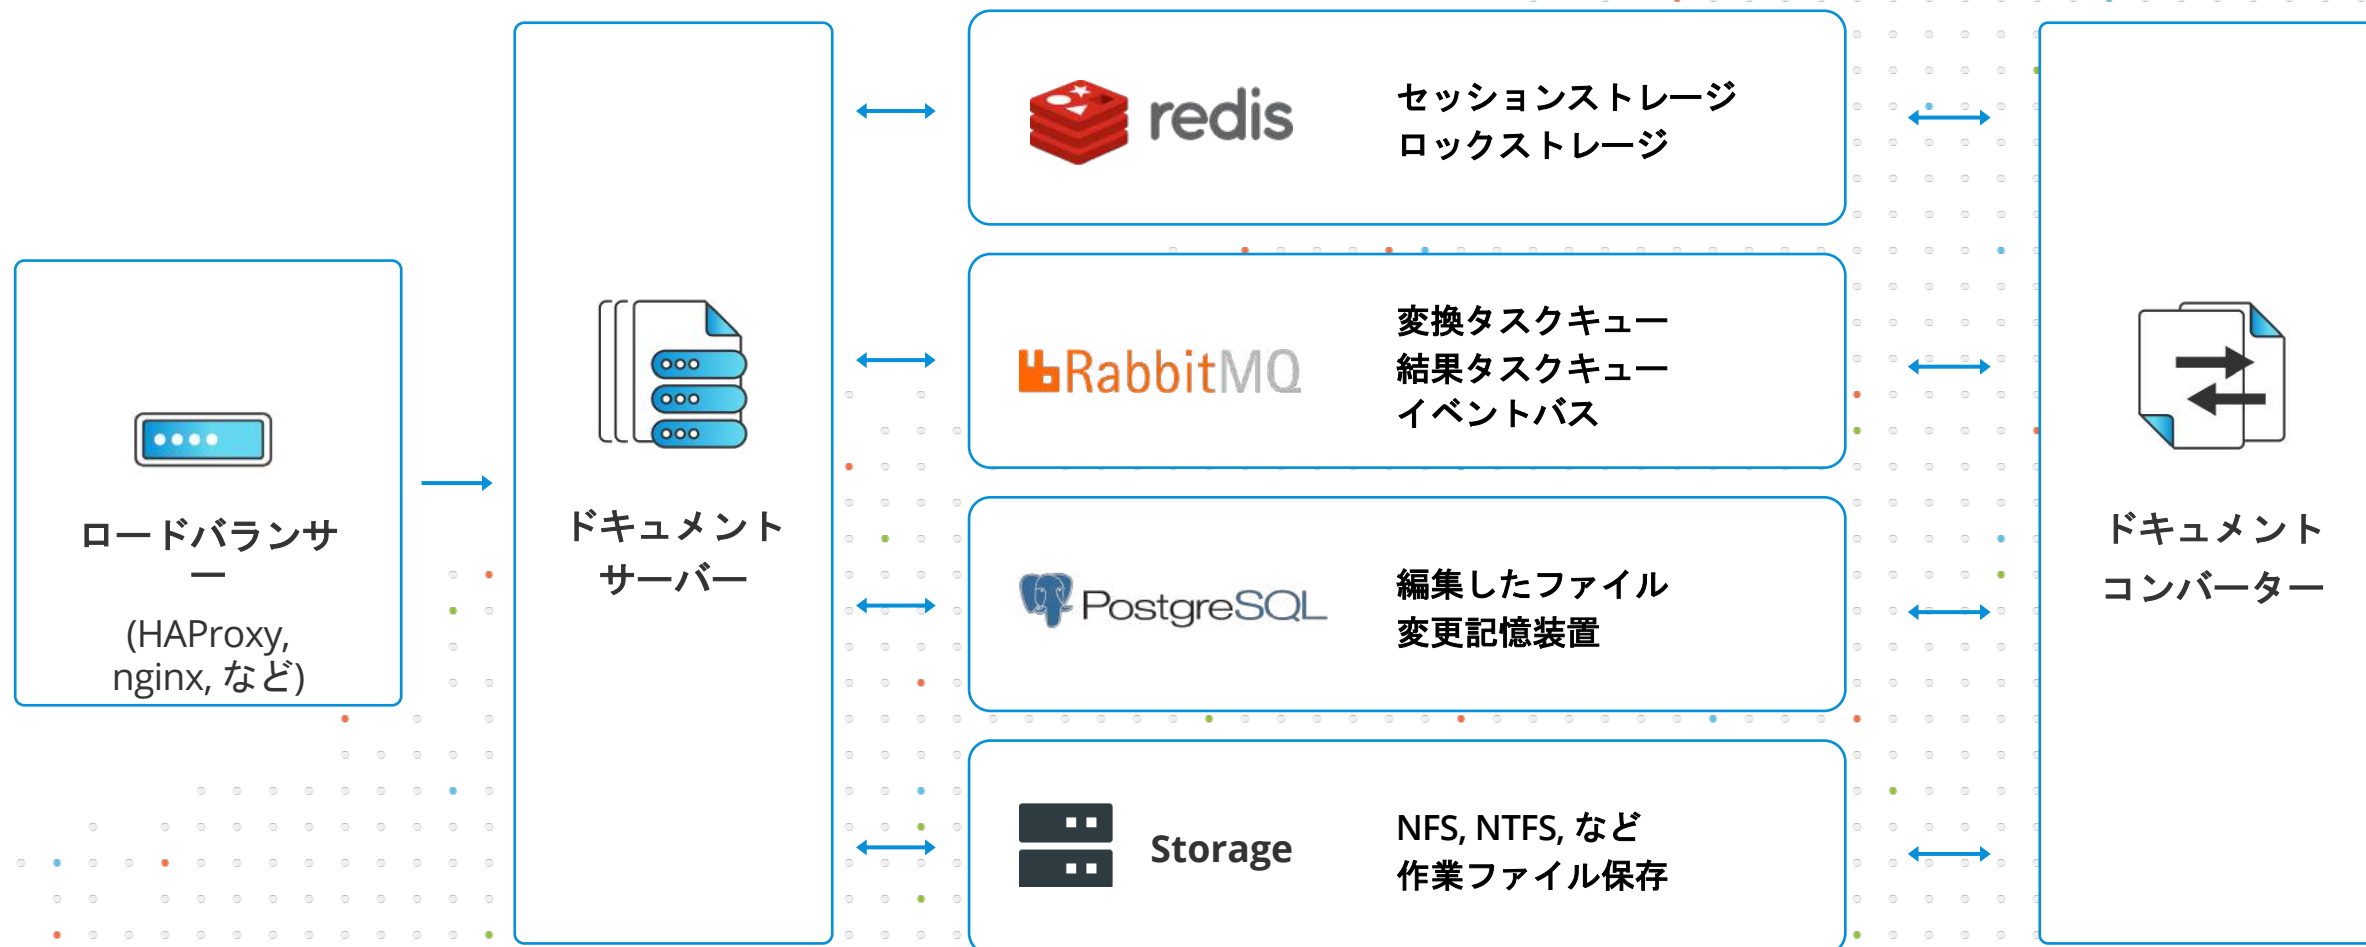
ロードバランサー
(HAProxy, nginx, など)

ドキュメントサーバー

redis
セッションストレージ
ロックストレージ

RabbitMQ
変換タスクキュー
結果タスクキュー
イベントバス

PostgreSQL
編集したファイル
変更記憶装置

Storage
NFS, NTFS, など
作業ファイル保存

ドキュメントコンバーター